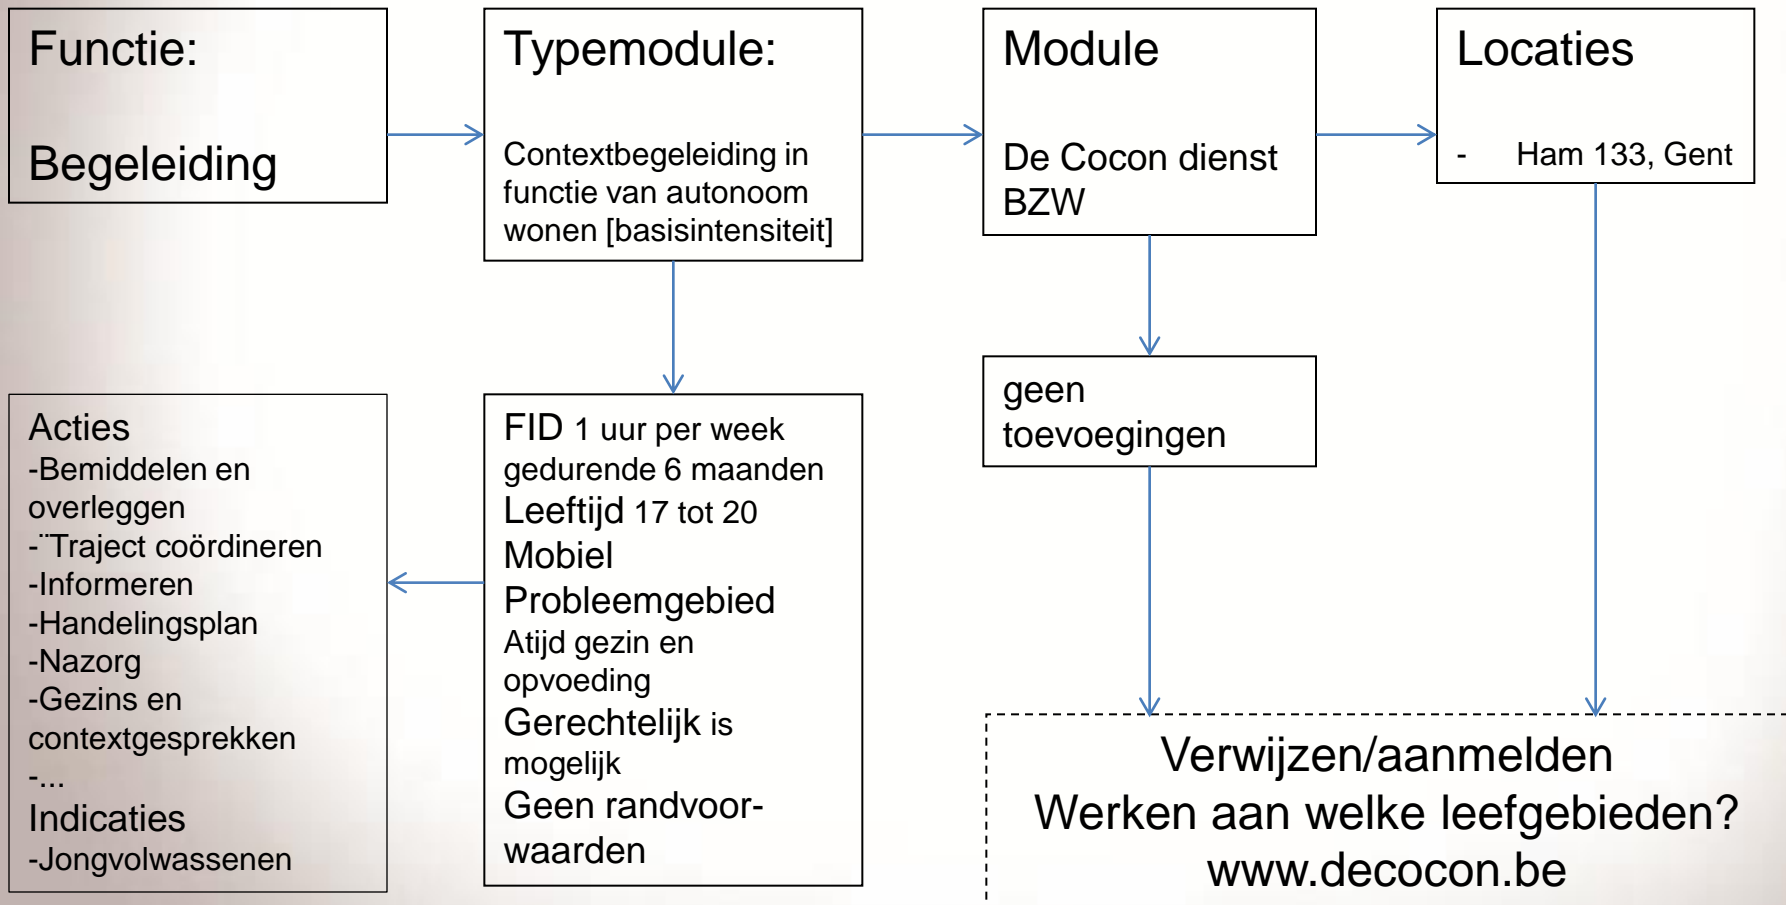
Functie:

Begeleiding

Typemodule:

Contextbegeleiding in functie van autonoom wonen [basisintensiteit]

Module

De Cocon dienst BZW

Locaties

- Ham 133, Gent

geen toevoegingen

Acties
-Bemiddelen en overleggen
-¨Traject coördineren
-Informeren
-Handelingsplan
-Nazorg
-Gezins en contextgesprekken
-...
Indicaties
-Jongvolwassenen

FID 1 uur per week gedurende 6 maanden
Leeftijd 17 tot 20
Mobiel
Probleemgebied
Atijd gezin en opvoeding
Gerechtelijk is mogelijk
Geen randvoorwaarden

Verwijzen/aanmelden
Werken aan welke leefgebieden?
www.decocon.be